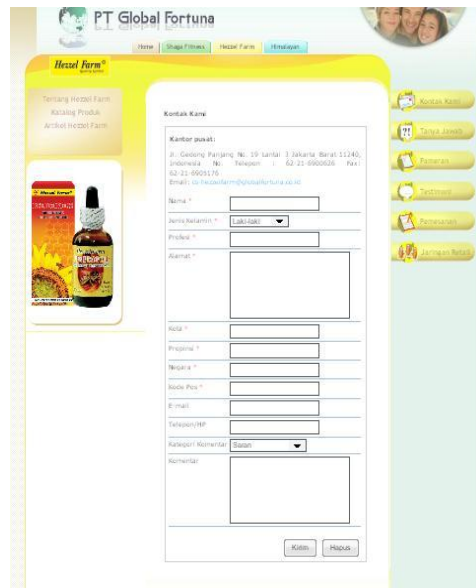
PT Global Fortuna

Home | Shaga Fitness | Hezzel Farm | Himalayan

Hezzel Farm®

Tentang Hezzel Farm
Katalog Produk
Artikel Hezzel Farm

Kontak Kami

Kantor pusat:

Jl. Gedong Panjang No. 19 Lantai 3 Jakarta Barat 11240, Indonesia No. Telepon : 62-21-6900626 Fax: 62-21-6905176
Email: cs-hezzelfarm@globalfortuna.co.id

Nama *

Jenis Kelamin * Laki-laki

Profesi *

Alamat *

Kota *

Propinsi *

Negara *

Kode Pos *

E-mail

Telepon/HP

Kategori Komentar Saran

Komentar

Kirim Hapus

Kontak Kami
Tanya Jawab
Pameran
Testimoni
Pemesanan
Jaringan Retail